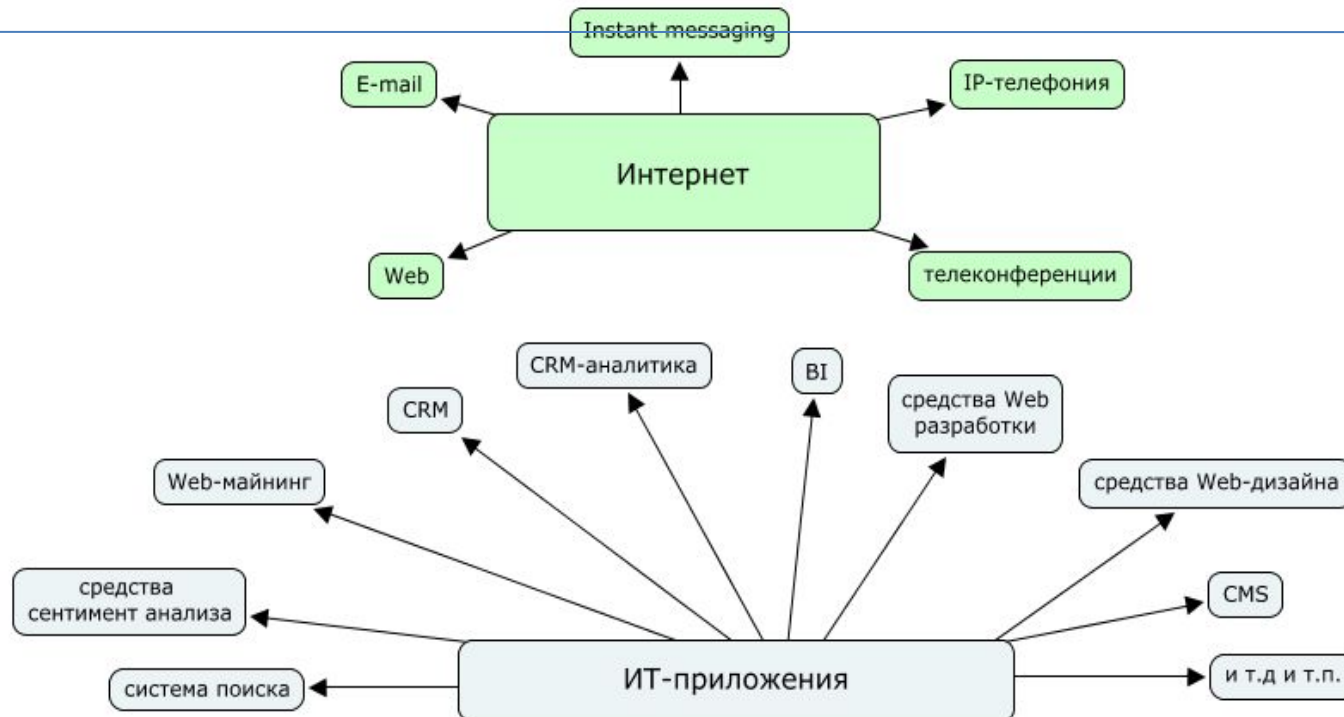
Instant messaging

E-mail

IP-телефония

Интернет

Web

телеконференции

CRM-аналитика

BI

CRM

средства Web разработки

Web-майнинг

средства Web-дизайна

средства сентимент анализа

CMS

система поиска

ИТ-приложения

и т.д и т.п.